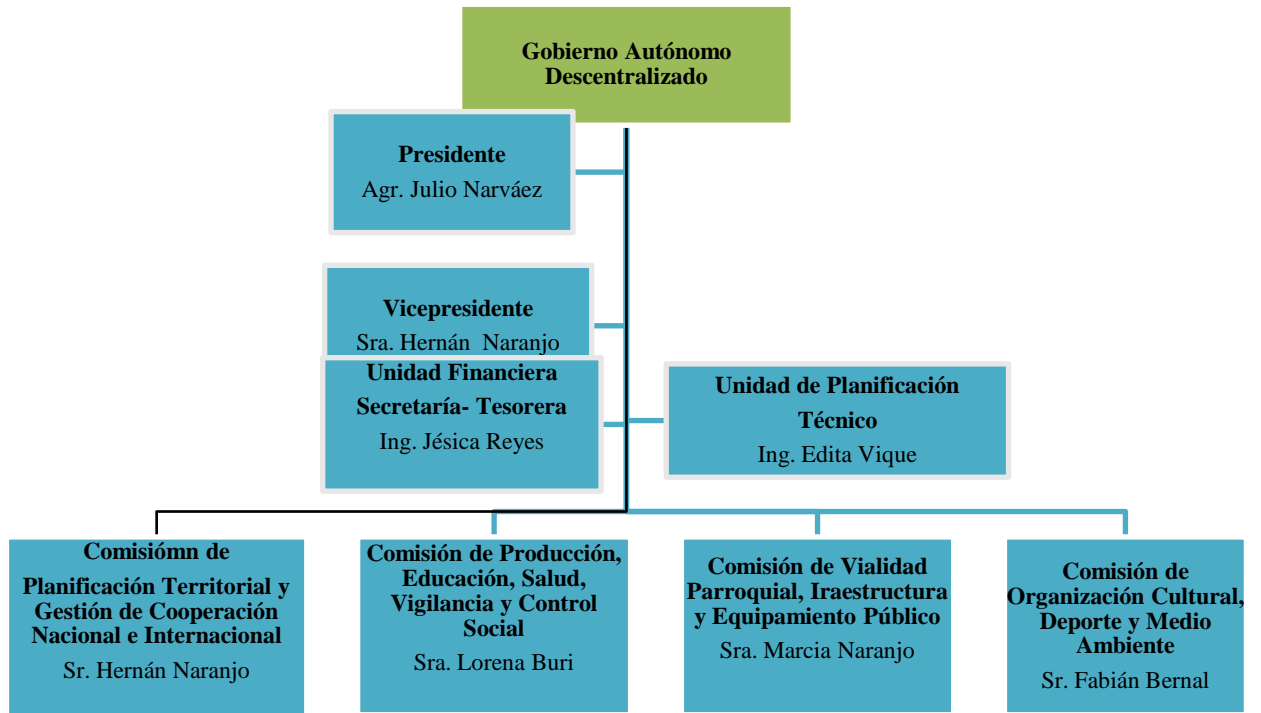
Gobierno Autónomo Descentralizado

Presidente
Agr. Julio Narváez

Vicepresidente
Sra. Hernán Naranjo

Unidad Financiera
Secretaría- Tesorera
Ing. Jésica Reyes

Unidad de Planificación
Técnico
Ing. Edita Vique

Comisiómn de Planificación Territorial y Gestión de Cooperación Nacional e Internacional
Sr. Hernán Naranjo

Comisión de Producción, Educación, Salud, Vigilancia y Control Social
Sra. Lorena Buri

Comisión de Vialidad Parroquial, Iraestructura y Equipamiento Público
Sra. Marcia Naranjo

Comisión de Organización Cultural, Deporte y Medio Ambiente
Sr. Fabián Bernal